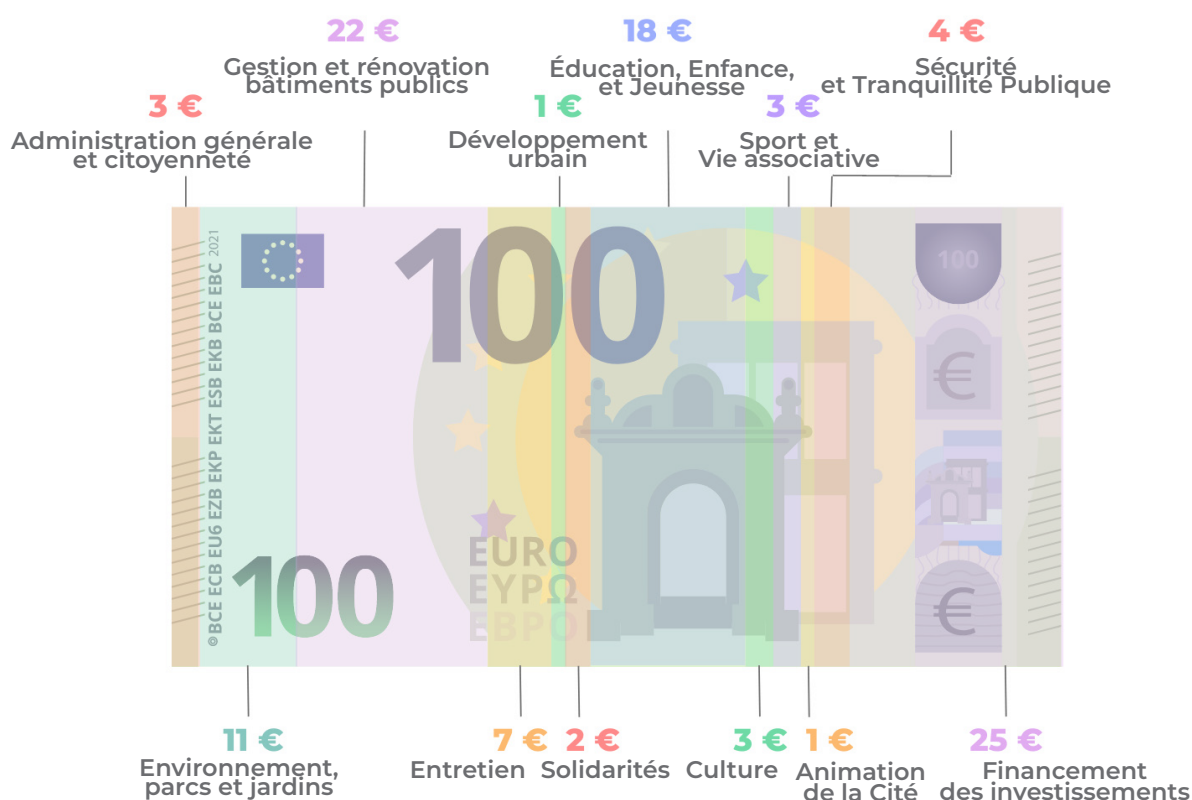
22 €
Gestion et rénovation bâtiments publics

18 €
Éducation, Enfance, et Jeunesse

4 €
Sécurité et Tranquillité Publique

3 €
Administration générale et citoyenneté

1 €
Développement urbain

3 €
Sport et Vie associative

2021
© BCE ECB EZB EKP EKT ESB EKB BCE EBC

100

100

EURO
ΕΥΡΩ
ЕВРО

100

€

€

11 €
Environnement, parcs et jardins

7 €
Entretien

2 €
Solidarités

3 €
Culture

1 €
Animation de la Cité

25 €
Financement des investissements